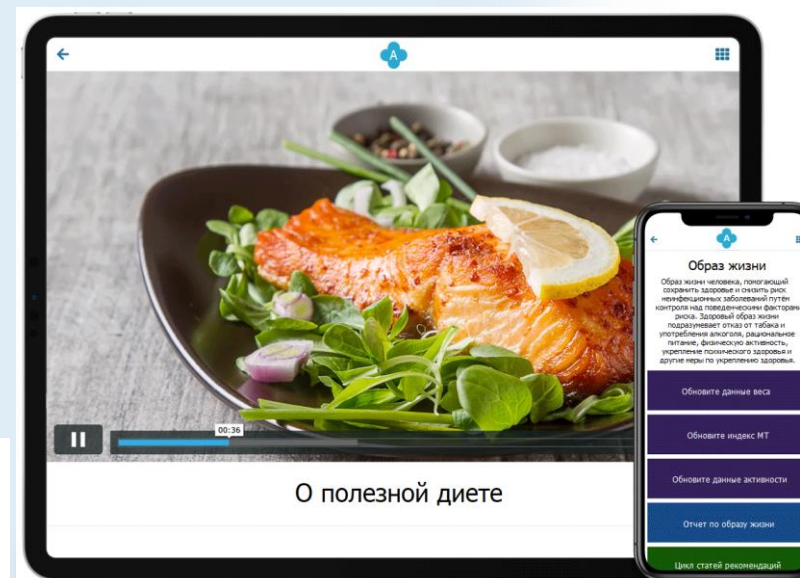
A

00:36

О полезной диете

A

Образ жизни

Образ жизни человека, помогающий сохранить здоровье и снизить риск неинфекционных заболеваний путём контроля над поведенческими факторами риска. Здоровый образ жизни подразумевает отказ от табака и употребления алкоголя, рациональное питание, физическую активность, укрепление психического здоровья и другие меры по укреплению здоровья.

Обновите данные веса

Обновите индекс МТ

Обновите данные активности

Отчет по образу жизни

Цикл статей рекомендаций